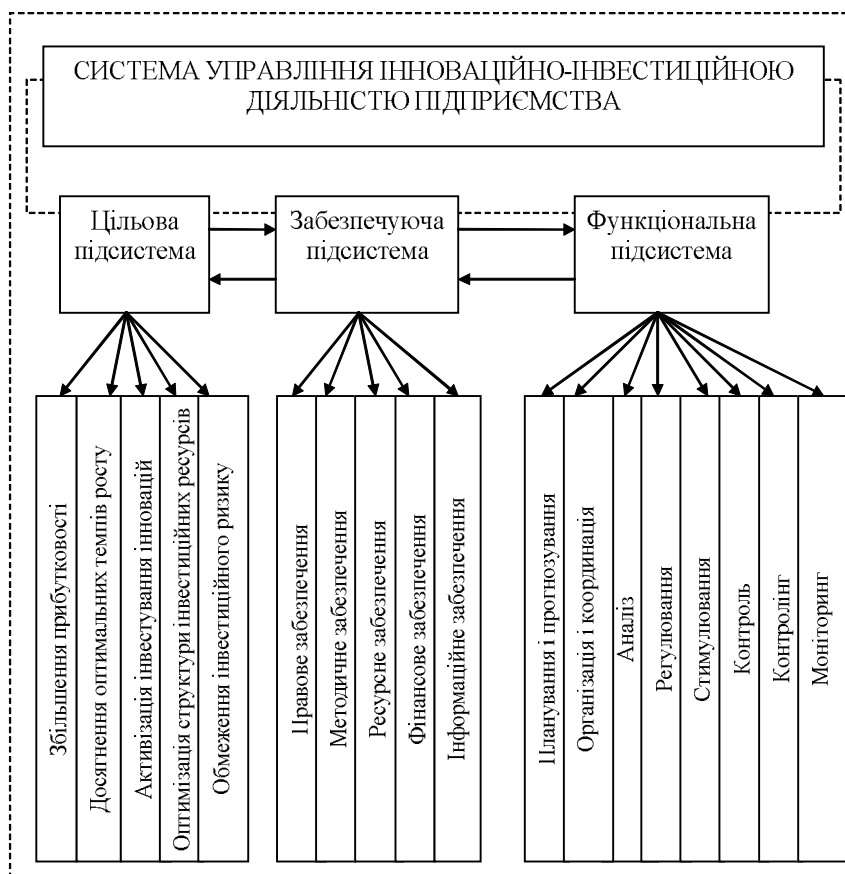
СИСТЕМА УПРАВЛІННЯ ІННОВАЦІЙНО-ІНВЕСТИЦІЙНОЮ ДІЯЛЬНІСТЮ ПІДПРИЄМСТВА

Цільова підсистема

Забезпечуюча підсистема

Функціональна підсистема

Збільшення прибутковості

Досягнення оптимальних темпів росту

Активізація інвестування інновацій

Оптимізація структури інвестиційних ресурсів

Обмеження інвестиційного ризику

Правове забезпечення

Методичне забезпечення

Ресурсне забезпечення

Фінансове забезпечення

Інформаційне забезпечення

Планування і прогнозування

Організація і координація

Аналіз

Регулювання

Стимулювання

Контроль

Контролінг

Моніторинг